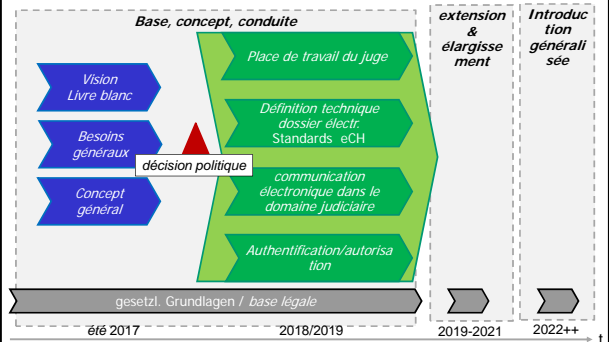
Base, concept, conduite

extension & élargissement

Introduction généralisée

Vision Livre blanc

Besoins généraux

décision politique

Concept général

Place de travail du juge

Définition technique dossier électr. Standards eCH

communication électronique dans le domaine judiciaire

Authentification/autorisation

gesetzl. Grundlagen / base légale

été 2017

2018/2019

2019-2021

2022++

t